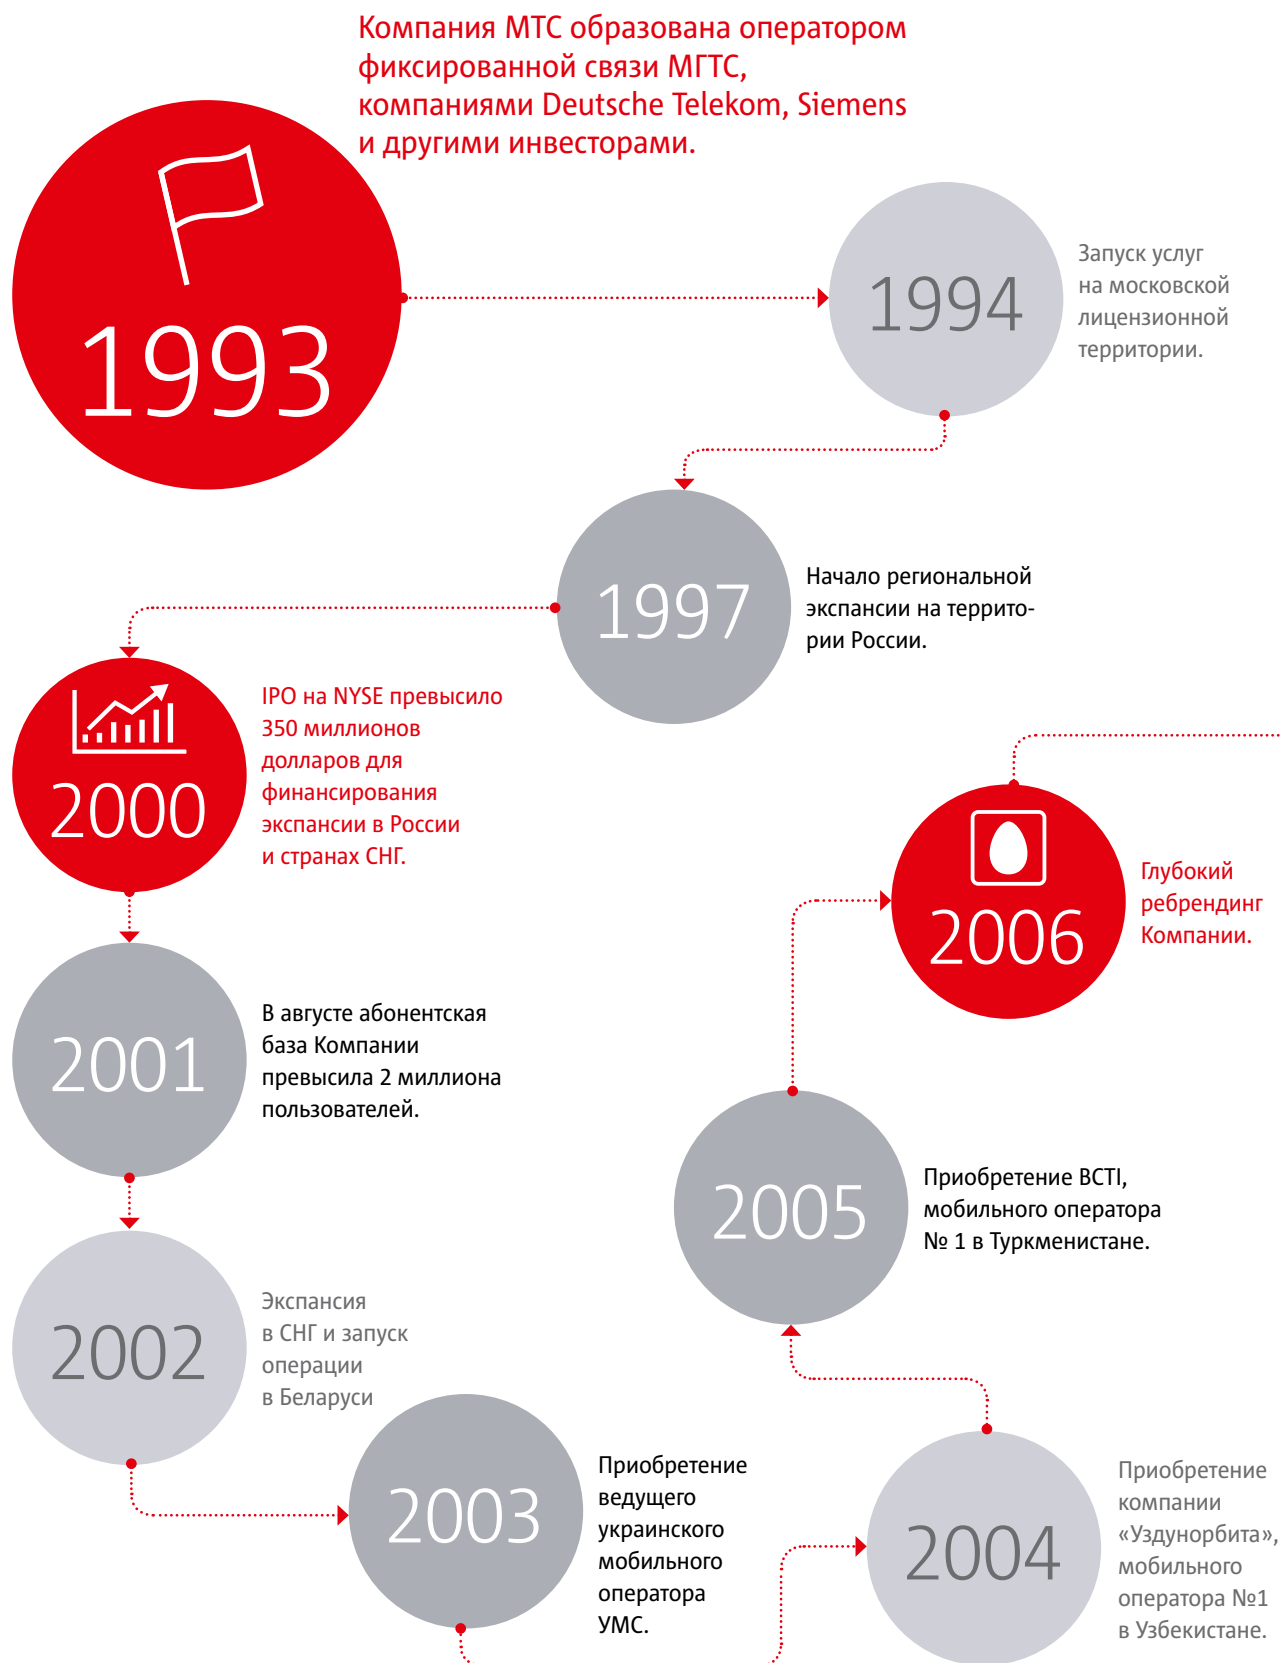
Компания МТС образована оператором фиксированной связи МГТС, компаниями Deutsche Telekom, Siemens и другими инвесторами.

1993

1994

Запуск услуг на московской лицензионной территории.

1997

Начало региональной экспансии на территории России.

2000

IPO на NYSE превысило 350 миллионов долларов для финансирования экспансии в России и странах СНГ.

2006

Глубокий ребрендинг Компании.

2001

В августе абонентская база Компании превысила 2 миллиона пользователей.

2005

Приобретение BCTI, мобильного оператора № 1 в Туркменистане.

2002

Экспансия в СНГ и запуск операции в Беларуси

2003

Приобретение ведущего украинского мобильного оператора УМС.

2004

Приобретение компании «Уздунробита», мобильного оператора №1 в Узбекистане.